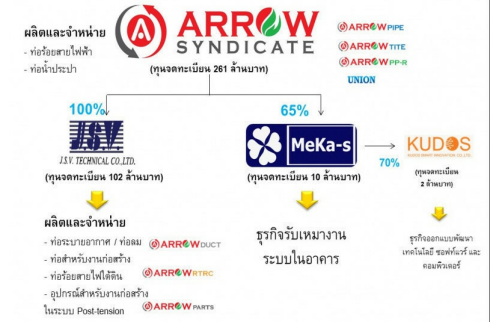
ผลิตและจำหน่าย
- ท่อร้อยสายไฟฟ้า
- ท่อน้ำประปา

ARROW SYNDICATE
(ทุนจดทะเบียน 261 ล้านบาท)

ARROW PIPE
ARROW TITE
ARROW PP-R
UNION

100%
JSV
J.S.V. TECHNICAL CO.,LTD.
(ทุนจดทะเบียน 102 ล้านบาท)

65%
MeKa-s
(ทุนจดทะเบียน 10 ล้านบาท)

70%
KUDOS
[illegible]
(ทุนจดทะเบียน 2 ล้านบาท)

ผลิตและจำหน่าย
- ท่อระบายอากาศ / ท่อลม
- ท่อสำหรับงานก่อสร้าง
- ท่อร้อยสายไฟใต้ดิน
- อุปกรณ์สำหรับงานก่อสร้าง ในระบบ Post-tension

ARROW DUCT
ARROW RTRC
ARROW PARTS

ธุรกิจรับเหมางาน ระบบในอาคาร

ธุรกิจออกแบบพัฒนา เทคโนโลยี ซอฟท์แวร์ และ คอมพิวเตอร์